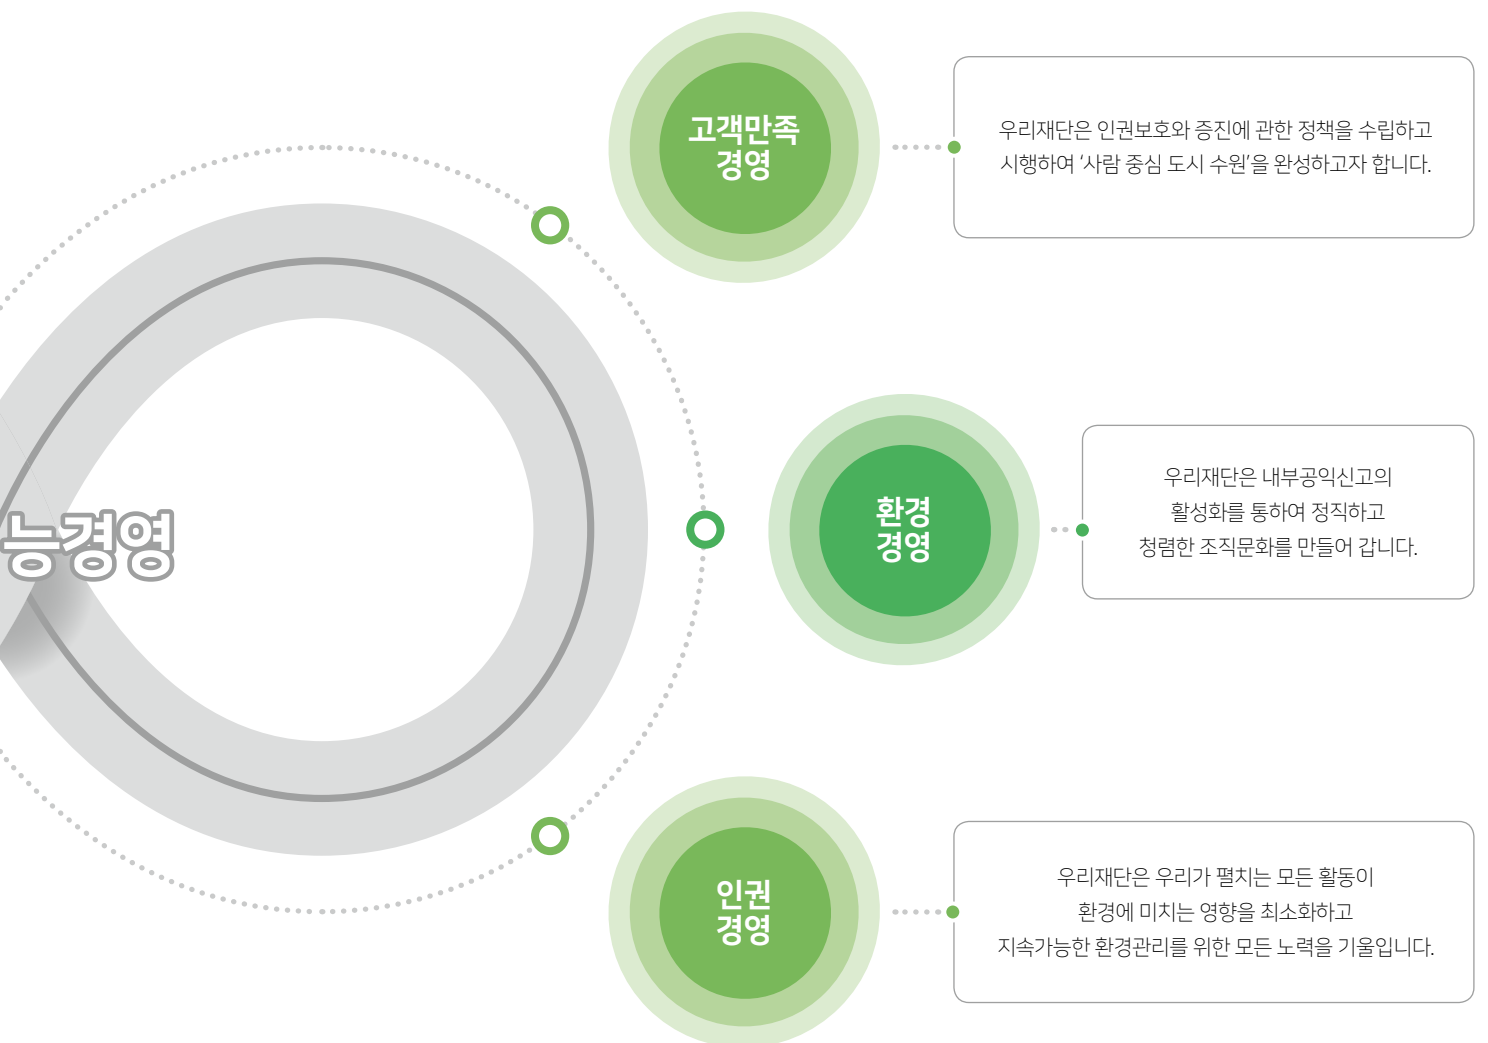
고객만족 경영

우리재단은 인권보호와 증진에 관한 정책을 수립하고 시행하여 '사람 중심 도시 수원'을 완성하고자 합니다.

능경영

환경 경영

우리재단은 내부공익신고의 활성화를 통하여 정직하고 청렴한 조직문화를 만들어 갑니다.

인권 경영

우리재단은 우리가 펼치는 모든 활동이 환경에 미치는 영향을 최소화하고 지속가능한 환경관리를 위한 모든 노력을 기울입니다.